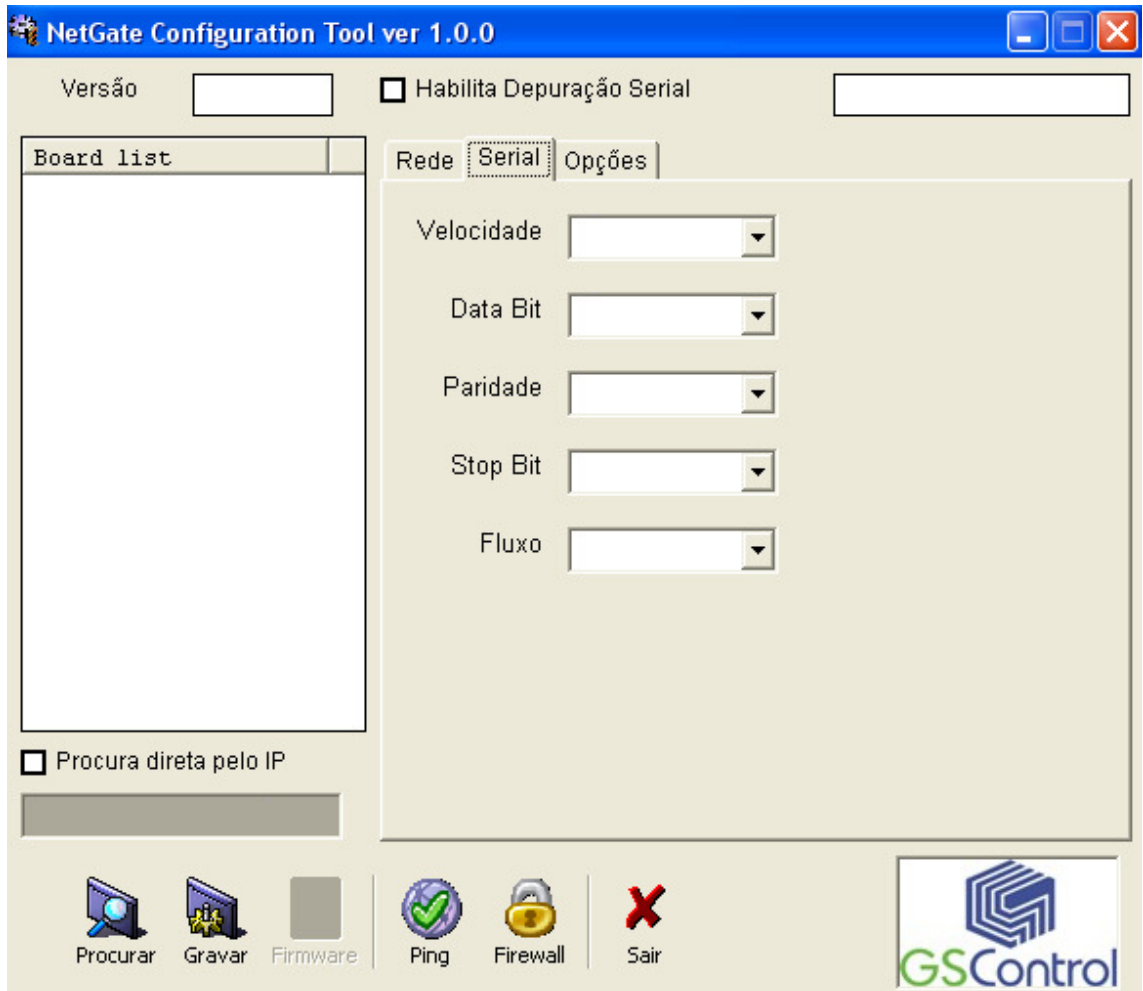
NetGate Configuration Tool ver 1.0.0

Versão

Habilita Depuração Serial

Board list

Rede | Serial | Opções

Velocidade

Data Bit

Paridade

Stop Bit

Fluxo

Procura direta pelo IP

Procurar Gravar Firmware Ping Firewall Sair

GSControl